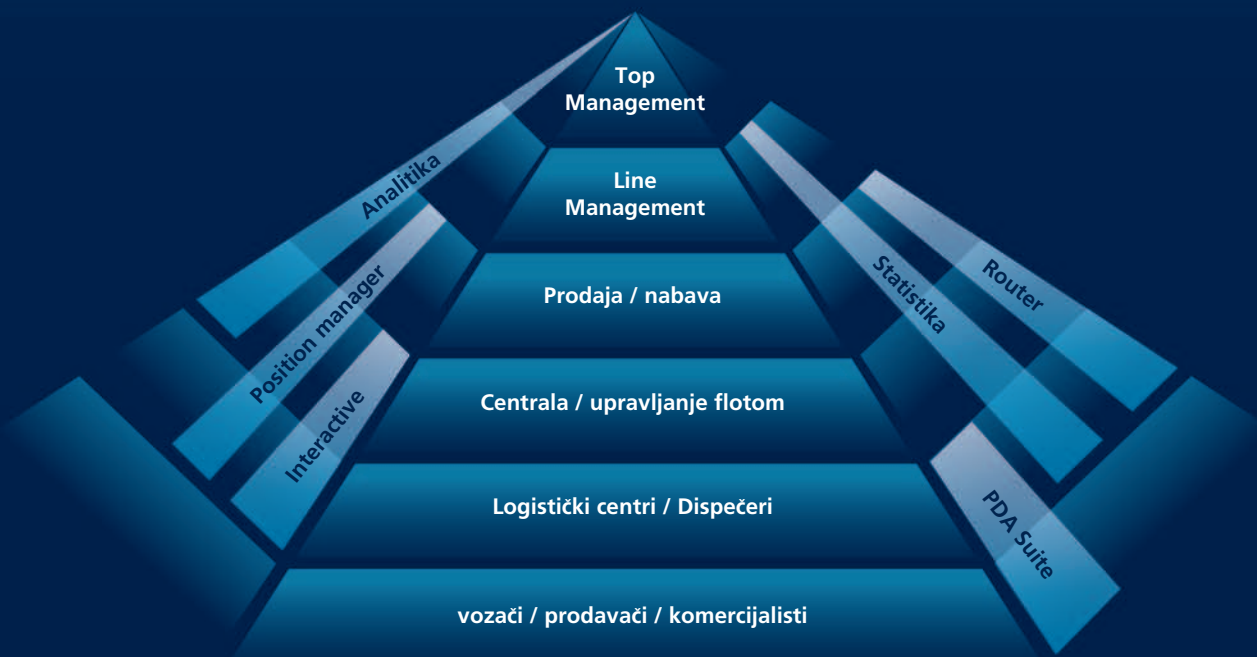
Top Management

Line Management

Prodaja / nabava

Centrala / upravljanje flotom

Logistički centri / Dispečeri

vozači / prodavači / komercijalisti

Analitika

Position manager

Interactive

Statistika

Router

PDA Suite